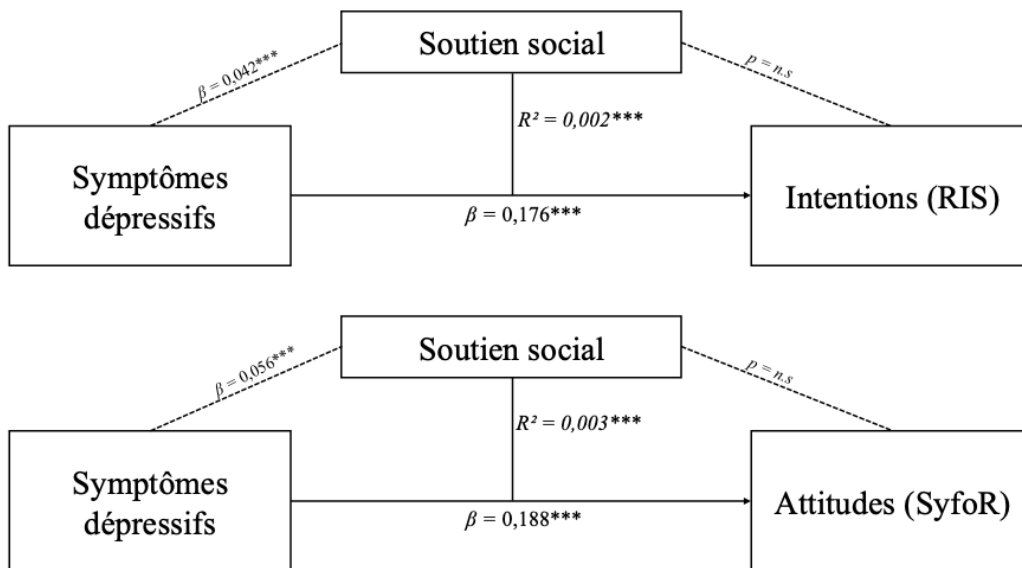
Soutien social

$\beta = 0{,}042$***

$p = n.s$

$R^2 = 0{,}002$***

Symptômes dépressifs

$\beta = 0{,}176$***

Intentions (RIS)

Soutien social

$\beta = 0{,}056$***

$p = n.s$

$R^2 = 0{,}003$***

Symptômes dépressifs

$\beta = 0{,}188$***

Attitudes (SyfoR)